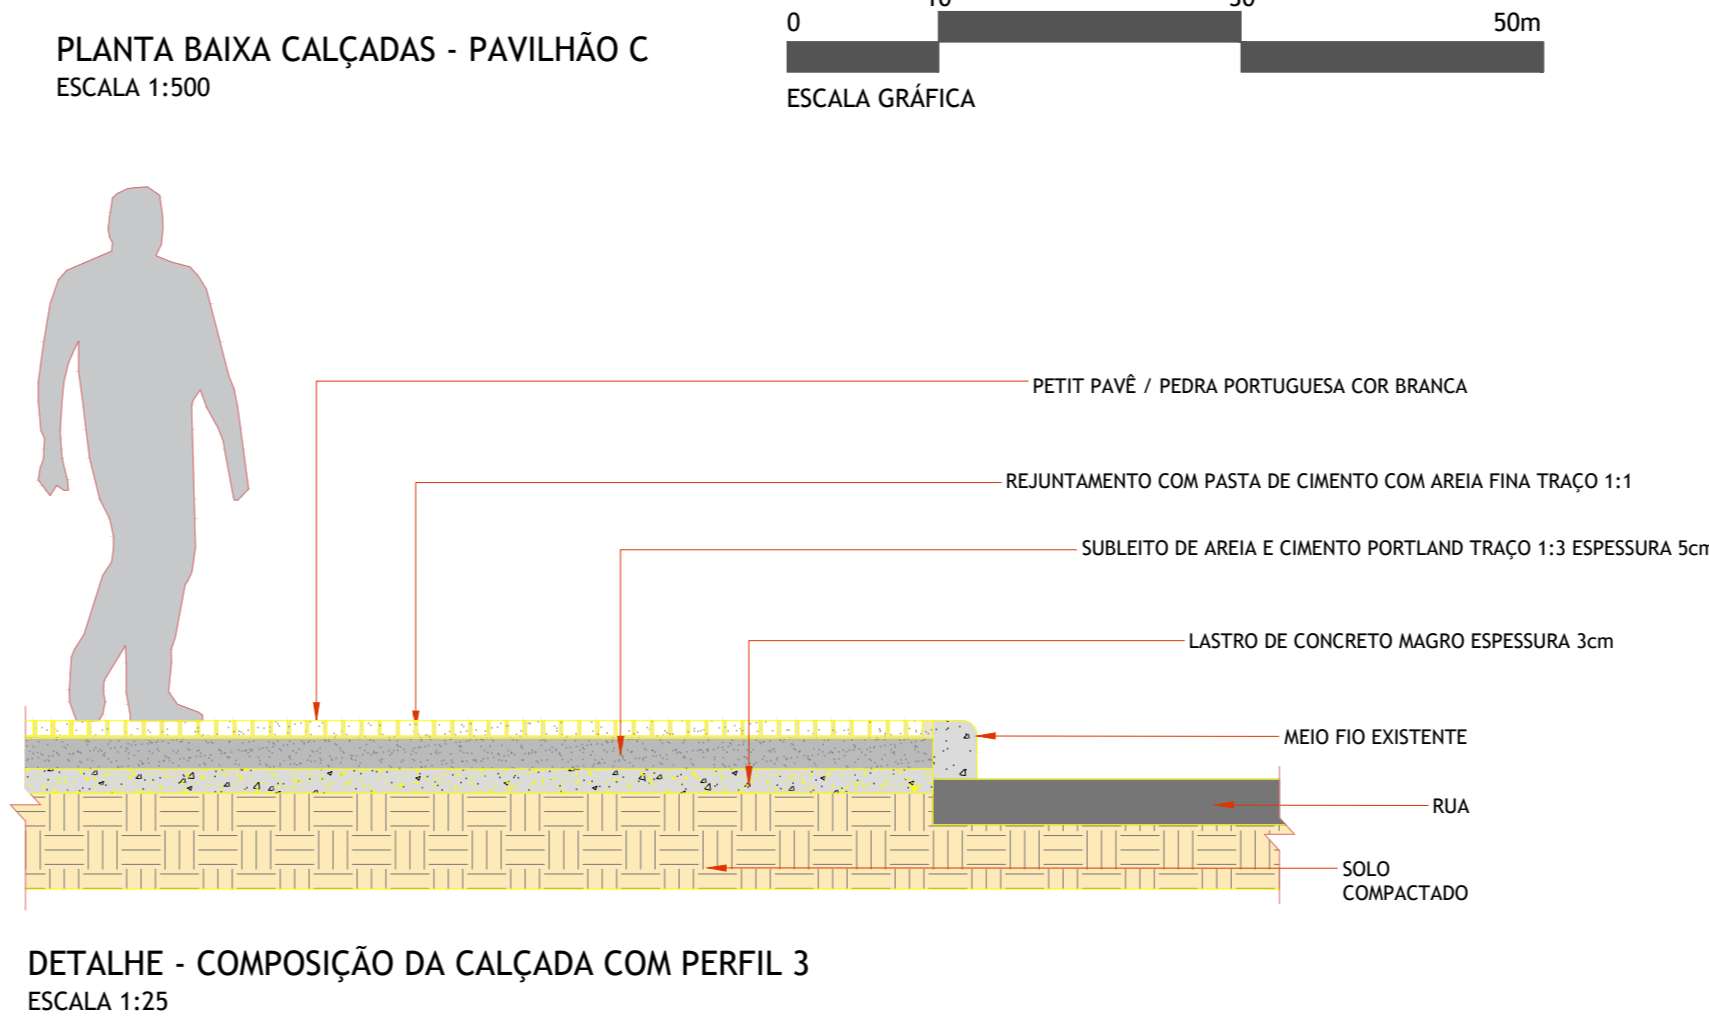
PLANTA BAIXA CALÇADAS - PAVILHÃO C
ESCALA 1:500

0 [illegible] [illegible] 50m

ESCALA GRÁFICA

PETIT PAVÊ / PEDRA PORTUGUESA COR BRANCA

REJUNTAMENTO COM PASTA DE CIMENTO COM AREIA FINA TRAÇO 1:1

SUBLEITO DE AREIA E CIMENTO PORTLAND TRAÇO 1:3 ESPESSURA 5c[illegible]

LASTRO DE CONCRETO MAGRO ESPESSURA 3cm

MEIO FIO EXISTENTE

RUA

SOLO COMPACTADO

DETALHE - COMPOSIÇÃO DA CALÇADA COM PERFIL 3
ESCALA 1:25